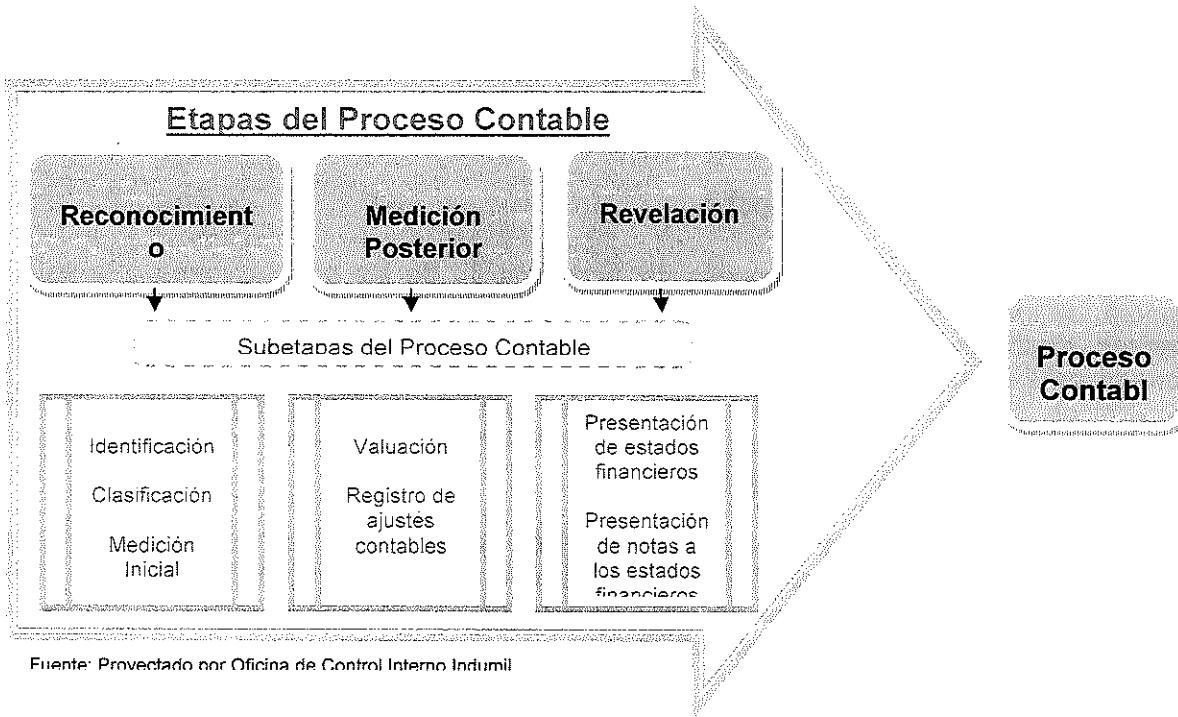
Etapas del Proceso Contable

Reconocimient o

Medición Posterior

Revelación

Subetapas del Proceso Contable

Identificación

Clasificación

Medición Inicial

Valuación

Registro de ajustes contables

Presentación de estados financieros

Presentación de notas a los estados financieros

Proceso Contabl

Fuente: Proyectado por Oficina de Control Interno Indumil